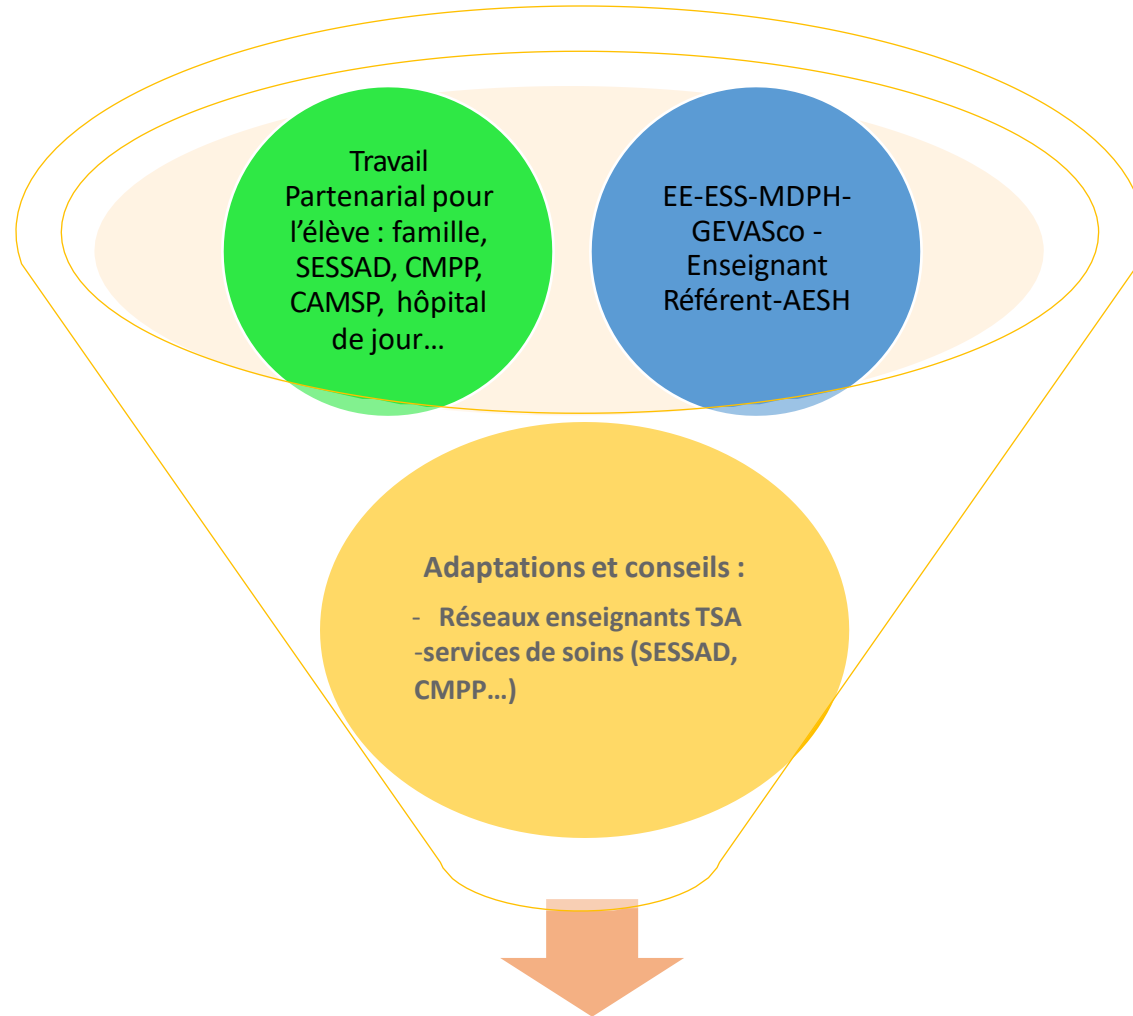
Travail Partenarial pour l'élève : famille, SESSAD, CMPP, CAMSP, hôpital de jour…

EE-ESS-MDPH-GEVASco - Enseignant Référent-AESH

Adaptations et conseils :

- Réseaux enseignants TSA
-services de soins (SESSAD, CMPP…)